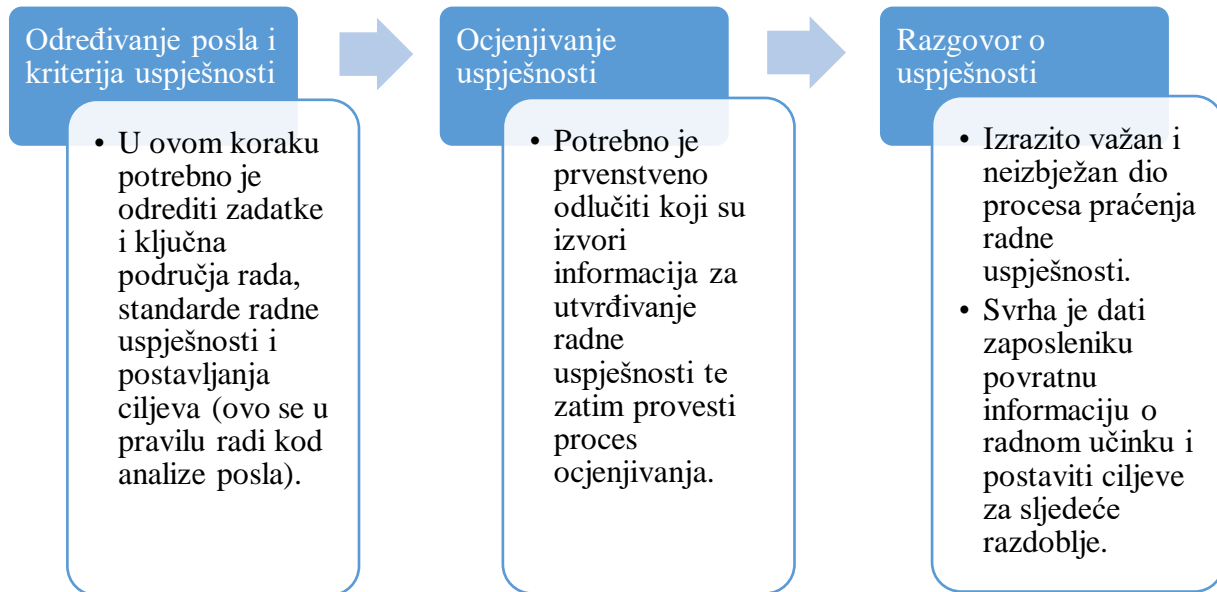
Određivanje posla i kriterija uspješnosti

• U ovom koraku potrebno je odrediti zadatke i ključna područja rada, standarde radne uspješnosti i postavljanja ciljeva (ovo se u pravilu radi kod analize posla).

Ocjenjivanje uspješnosti

• Potrebno je prvenstveno odlučiti koji su izvori informacija za utvrđivanje radne uspješnosti te zatim provesti proces ocjenjivanja.

Razgovor o uspješnosti

• Izrazito važan i neizbježan dio procesa praćenja radne uspješnosti.
• Svrha je dati zaposleniku povratnu informaciju o radnom učinku i postaviti ciljeve za sljedeće razdoblje.